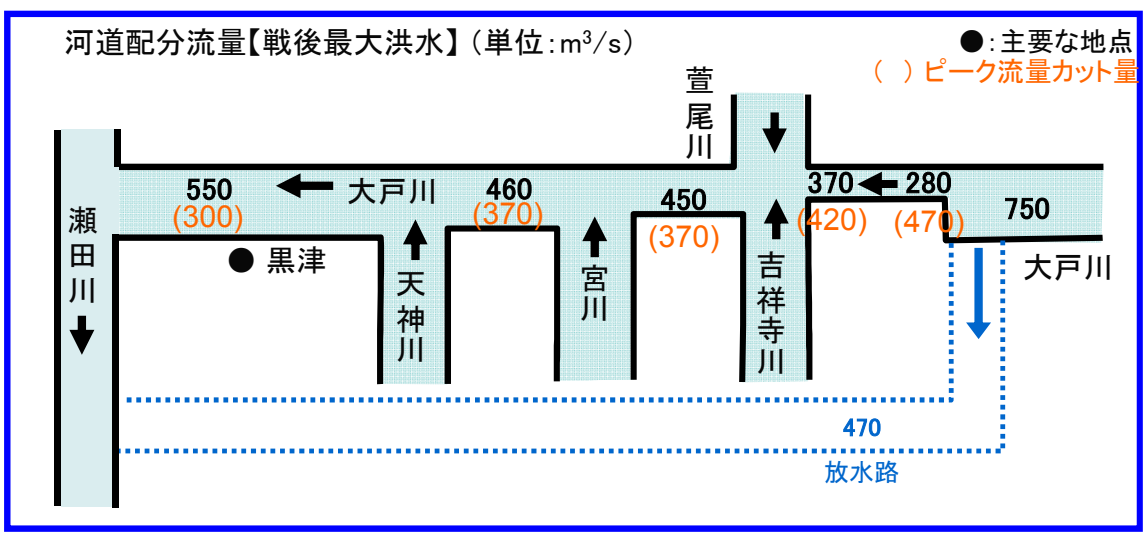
河道配分流量【戦後最大洪水】(単位:$m^3/s$)

●:主要な地点
( )ピーク流量カット量

萱尾川

瀬田川

550
(300)
大戸川
460
(370)
450
(370)
370
(420)
280
(470)
750

● 黒津

天神川
宮川
吉祥寺川

大戸川

470
放水路